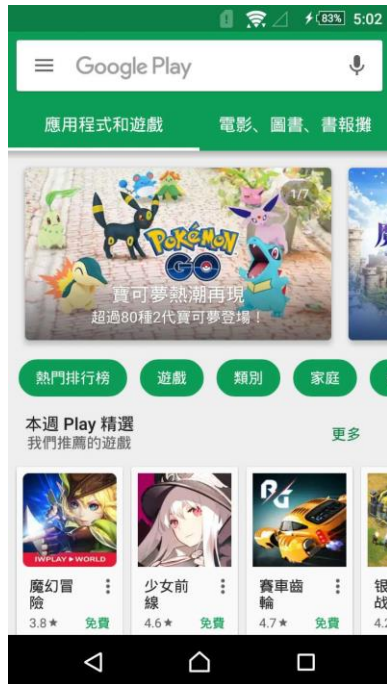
83% 5:02

Google Play

應用程式和遊戲　電影、圖書、書報攤

1/7

POKÉMON GO

寶可夢熱潮再現
超過80種2代寶可夢登場！

熱門排行榜　遊戲　類別　家庭

本週 Play 精選
我們推薦的遊戲

更多

IWPLAY WORLD

魔幻冒險
3.8★ 免費

少女前線
4.6★ 免費

賽車齒輪
4.7★ 免費

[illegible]
4.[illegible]